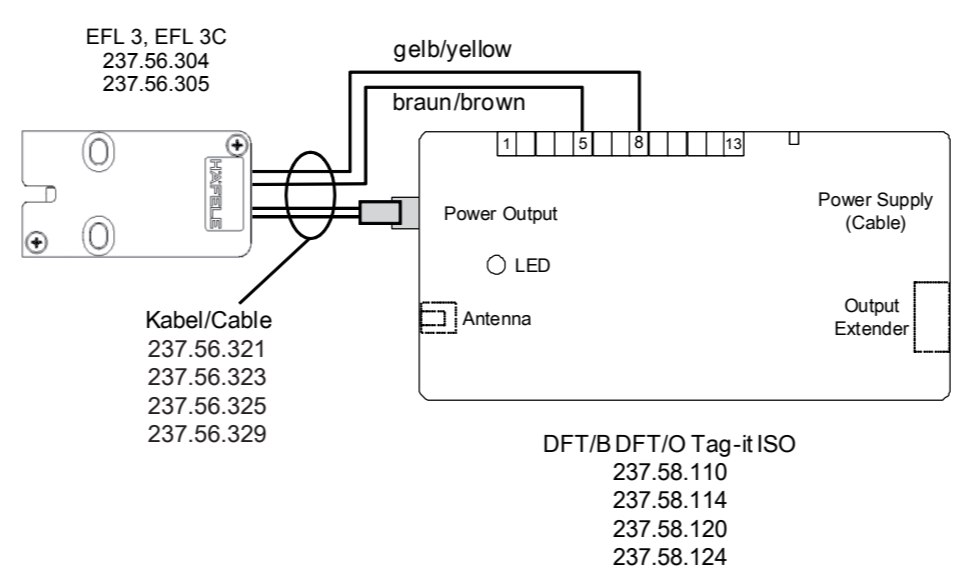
EFL 3, EFL 3C
237.56.304
237.56.305

gelb/yellow

braun/brown

1 5 8 13

HÄFELE

Power Output

Power Supply (Cable)

LED

Output Extender

Antenna

Kabel/Cable
237.56.321
237.56.323
237.56.325
237.56.329

DFT/B DFT/O Tag-it ISO
237.58.110
237.58.114
237.58.120
237.58.124